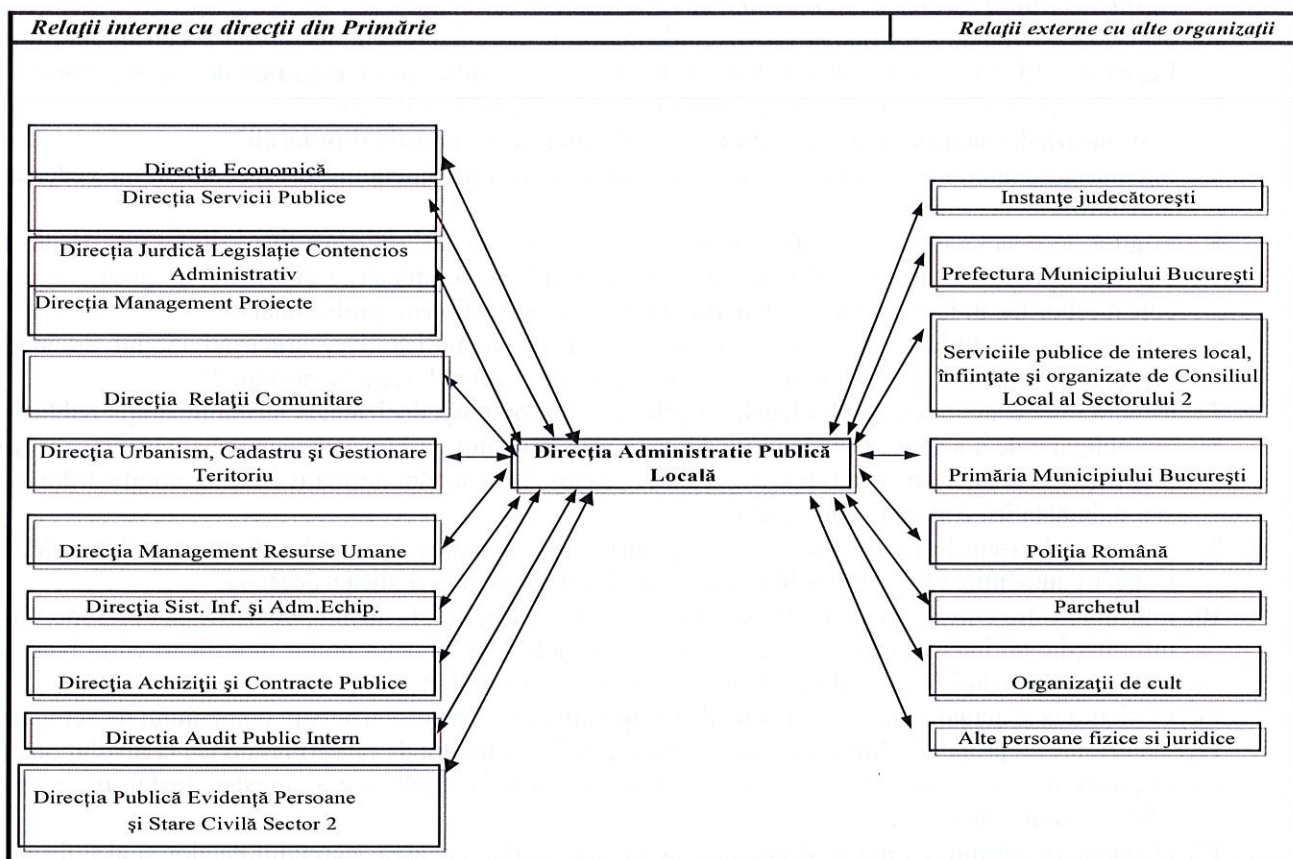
Relaţii interne cu direcţii din Primărie

Relaţii externe cu alte organizaţii

Direcţia Economică

Direcţia Servicii Publice

Direcţia Jurdică Legislaţie Contencios Administrativ

Direcţia Management Proiecte

Direcţia Relaţii Comunitare

Direcţia Urbanism, Cadastru şi Gestionare Teritoriu

Direcţia Management Resurse Umane

Direcţia Sist. Inf. şi Adm.Echip.

Direcţia Achiziţii şi Contracte Publice

Directia Audit Public Intern

Direcţia Publică Evidenţă Persoane şi Stare Civilă Sector 2

Direcţia Administratie Publică Locală

Instanţe judecătoreşti

Prefectura Municipiului Bucureşti

Serviciile publice de interes local, înfiinţate şi organizate de Consiliul Local al Sectorului 2

Primăria Municipiului Bucureşti

Poliţia Română

Parchetul

Organizaţii de cult

Alte persoane fizice si juridice